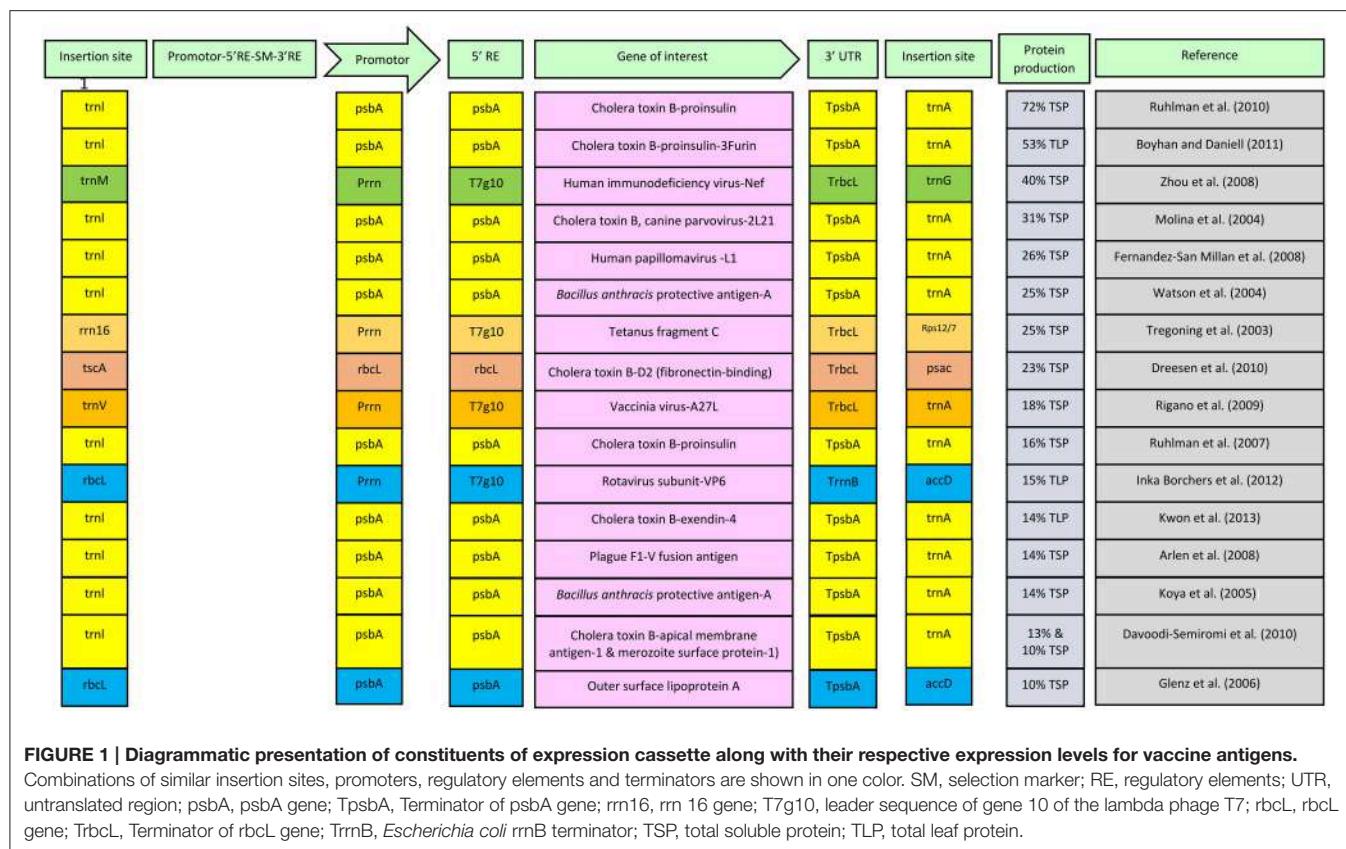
| Insertion site | Promotor-5'RE-SM-3'RE | Promotor | 5' RE | Gene of interest | 3' UTR | Insertion site | Protein production | Reference |
|---|---|---|---|---|---|---|---|---|
| trnI | | psbA | psbA | Cholera toxin B-proinsulin | TpsbA | trnA | 72% TSP | Ruhlman et al. (2010) |
| trnI | | psbA | psbA | Cholera toxin B-proinsulin-3Furin | TpsbA | trnA | 53% TLP | Boyhan and Daniell (2011) |
| trnM | | Prrn | T7g10 | Human immunodeficiency virus-Nef | TrbcL | trnG | 40% TSP | Zhou et al. (2008) |
| trnI | | psbA | psbA | Cholera toxin B, canine parvovirus-2L21 | TpsbA | trnA | 31% TSP | Molina et al. (2004) |
| trnI | | psbA | psbA | Human papillomavirus -L1 | TpsbA | trnA | 26% TSP | Fernandez-San Millan et al. (2008) |
| trnI | | psbA | psbA | *Bacillus anthracis* protective antigen-A | TpsbA | trnA | 25% TSP | Watson et al. (2004) |
| rrn16 | | Prrn | T7g10 | Tetanus fragment C | TrbcL | Rps12/7 | 25% TSP | Tregoning et al. (2003) |
| tscA | | rbcL | rbcL | Cholera toxin B-D2 (fibronectin-binding) | TrbcL | psac | 23% TSP | Dreesen et al. (2010) |
| trnV | | Prrn | T7g10 | Vaccinia virus-A27L | TrbcL | trnA | 18% TSP | Rigano et al. (2009) |
| trnI | | psbA | psbA | Cholera toxin B-proinsulin | TpsbA | trnA | 16% TSP | Ruhlman et al. (2007) |
| rbcL | | Prrn | T7g10 | Rotavirus subunit-VP6 | TrrnB | accD | 15% TLP | Inka Borchers et al. (2012) |
| trnI | | psbA | psbA | Cholera toxin B-exendin-4 | TpsbA | trnA | 14% TLP | Kwon et al. (2013) |
| trnI | | psbA | psbA | Plague F1-V fusion antigen | TpsbA | trnA | 14% TSP | Arlen et al. (2008) |
| trnI | | psbA | psbA | *Bacillus anthracis* protective antigen-A | TpsbA | trnA | 14% TSP | Koya et al. (2005) |
| trnI | | psbA | psbA | Cholera toxin B-apical membrane antigen-1 & merozoite surface protein-1) | TpsbA | trnA | 13% & 10% TSP | Davoodi-Semiromi et al. (2010) |
| rbcL | | psbA | psbA | Outer surface lipoprotein A | TpsbA | accD | 10% TSP | Glenz et al. (2006) |

**FIGURE 1 | Diagrammatic presentation of constituents of expression cassette along with their respective expression levels for vaccine antigens.** Combinations of similar insertion sites, promoters, regulatory elements and terminators are shown in one color. SM, selection marker; RE, regulatory elements; UTR, untranslated region; psbA, psbA gene; TpsbA, Terminator of psbA gene; rrn16, rrn 16 gene; T7g10, leader sequence of gene 10 of the lambda phage T7; rbcL, rbcL gene; TrbcL, Terminator of rbcL gene; TrrnB, *Escherichia coli* rrnB terminator; TSP, total soluble protein; TLP, total leaf protein.